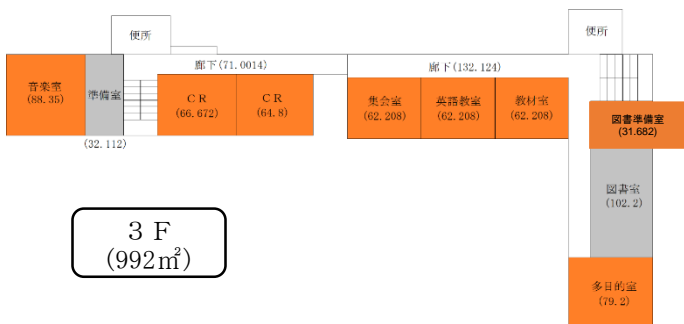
便所

便所

廊下（71.0014）

廊下（132.124）

音楽室
（88.35）

準備室

（32.112）

ＣＲ
（66.672）

ＣＲ
（64.8）

集会室
（62.208）

英語教室
（62.208）

教材室
（62.208）

図書準備室
（31.682）

図書室
（102.2）

多目的室
（79.2）

３Ｆ
（992㎡）